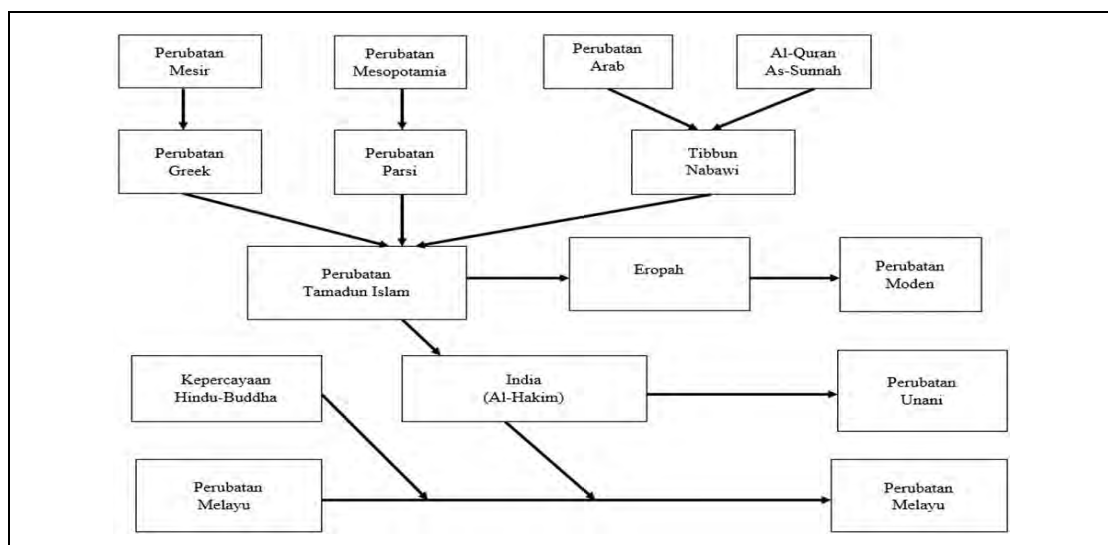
Perubatan Mesir

Perubatan Mesopotamia

Perubatan Arab

Al-Quran As-Sunnah

Perubatan Greek

Perubatan Parsi

Tibbun Nabawi

Perubatan Tamadun Islam

Eropah

Perubatan Moden

Kepercayaan Hindu-Buddha

India (Al-Hakim)

Perubatan Unani

Perubatan Melayu

Perubatan Melayu